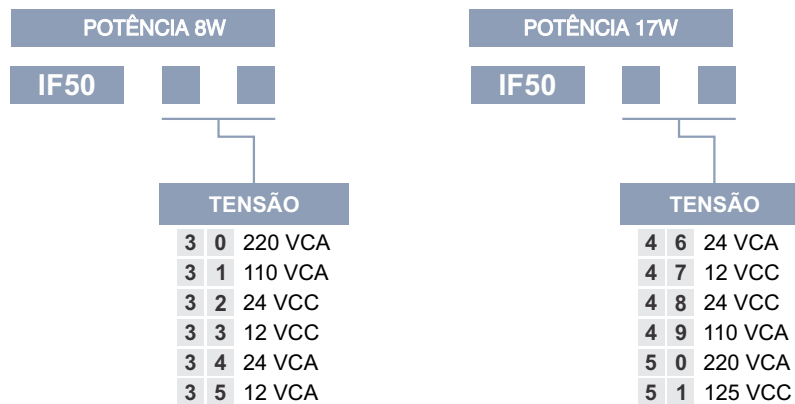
POTÊNCIA 8W

IF50

TENSÃO

| | | |
|---|---|---|
| 3 | 0 | 220 VCA |
| 3 | 1 | 110 VCA |
| 3 | 2 | 24 VCC |
| 3 | 3 | 12 VCC |
| 3 | 4 | 24 VCA |
| 3 | 5 | 12 VCA |

POTÊNCIA 17W

IF50

TENSÃO

| | | |
|---|---|---|
| 4 | 6 | 24 VCA |
| 4 | 7 | 12 VCC |
| 4 | 8 | 24 VCC |
| 4 | 9 | 110 VCA |
| 5 | 0 | 220 VCA |
| 5 | 1 | 125 VCC |